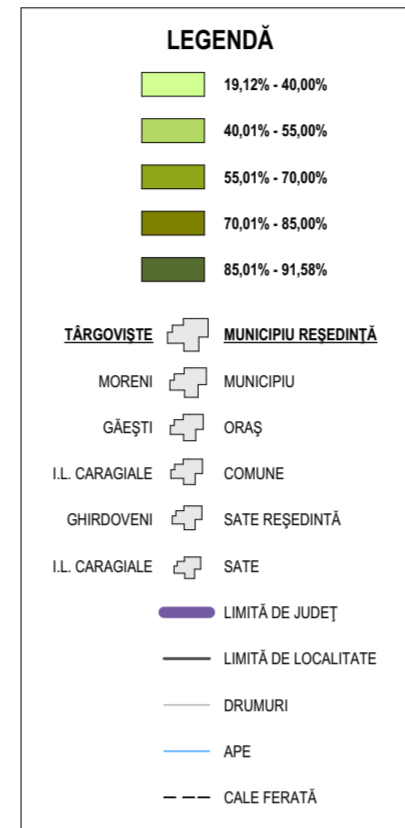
LEGENDĂ

19,12% - 40,00%

40,01% - 55,00%

55,01% - 70,00%

70,01% - 85,00%

85,01% - 91,58%

TÂRGOVIŞTE MUNICIPIU REŞEDINŢĂ

MORENI MUNICIPIU

GĂEŞTI ORAŞ

I.L. CARAGIALE COMUNE

GHIRDOVENI SATE REŞEDINTĂ

I.L. CARAGIALE SATE

LIMITĂ DE JUDEŢ

LIMITĂ DE LOCALITATE

DRUMURI

APE

CALE FERATĂ